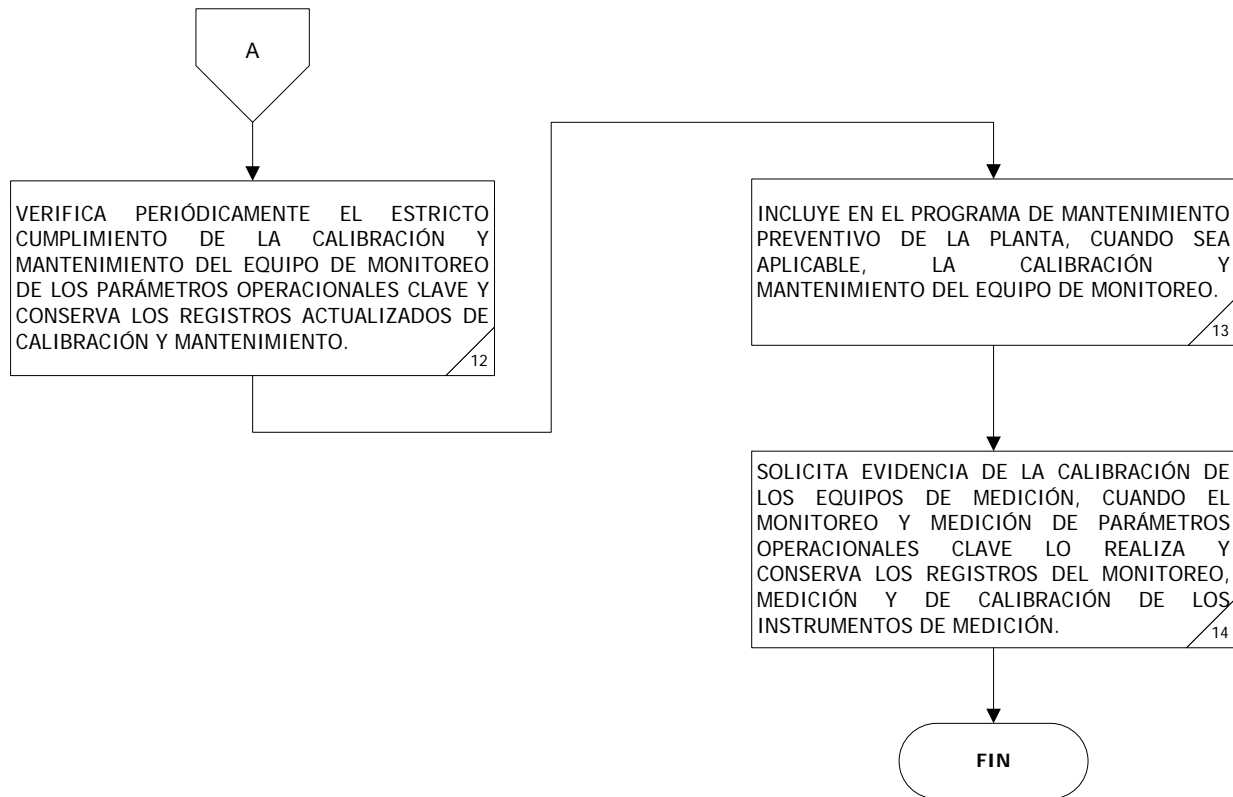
A

VERIFICA PERIÓDICAMENTE EL ESTRICTO CUMPLIMIENTO DE LA CALIBRACIÓN Y MANTENIMIENTO DEL EQUIPO DE MONITOREO DE LOS PARÁMETROS OPERACIONALES CLAVE Y CONSERVA LOS REGISTROS ACTUALIZADOS DE CALIBRACIÓN Y MANTENIMIENTO.

12

INCLUYE EN EL PROGRAMA DE MANTENIMIENTO PREVENTIVO DE LA PLANTA, CUANDO SEA APLICABLE, LA CALIBRACIÓN Y MANTENIMIENTO DEL EQUIPO DE MONITOREO.

13

SOLICITA EVIDENCIA DE LA CALIBRACIÓN DE LOS EQUIPOS DE MEDICIÓN, CUANDO EL MONITOREO Y MEDICIÓN DE PARÁMETROS OPERACIONALES CLAVE LO REALIZA Y CONSERVA LOS REGISTROS DEL MONITOREO, MEDICIÓN Y DE CALIBRACIÓN DE LOS INSTRUMENTOS DE MEDICIÓN.

14

FIN